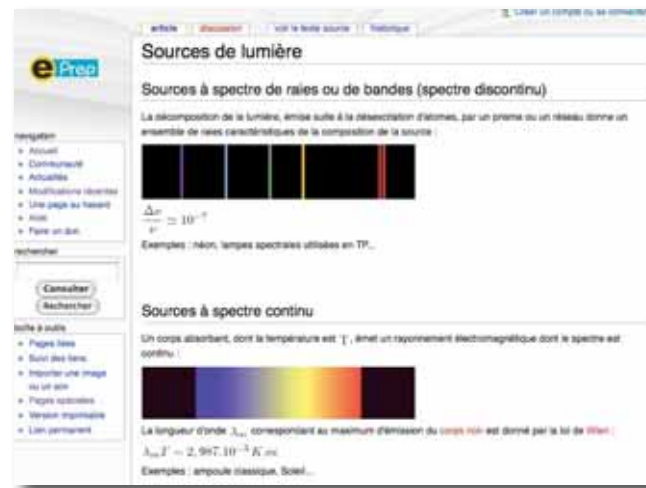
Créer un compte ou se connecter

article | discussion | voir le texte source | historique

ePrep

navigation
• Accueil
• Communauté
• Actualités
• Modifications récentes
• Une page au hasard
• Aide
• Faire un don

rechercher

Consulter
Rechercher

boîte à outils
• Pages liées
• Suivi des liens
• Importer une image ou un son
• Pages spéciales
• Version imprimable
• Lien permanent

Sources de lumière

Sources à spectre de raies ou de bandes (spectre discontinu)

La décomposition de la lumière, émise suite à la désexcitation d'atomes, par un prisme ou un réseau donne un ensemble de raies caractéristiques de la composition de la source :

$\frac{\Delta\nu}{\nu} \simeq 10^{-7}$

Exemples : néon, lampes spectrales utilisées en TP...

Sources à spectre continu

Un corps absorbant, dont la température est $T$, émet un rayonnement électromagnétique dont le spectre est continu :

La longueur d'onde $\lambda_m$ correspondant au maximum d'émission du corps noir est donné par la loi de Wien :

$\lambda_m T = 2,897.10^{-3}\ K.m$

Exemples : ampoule classique, Soleil...